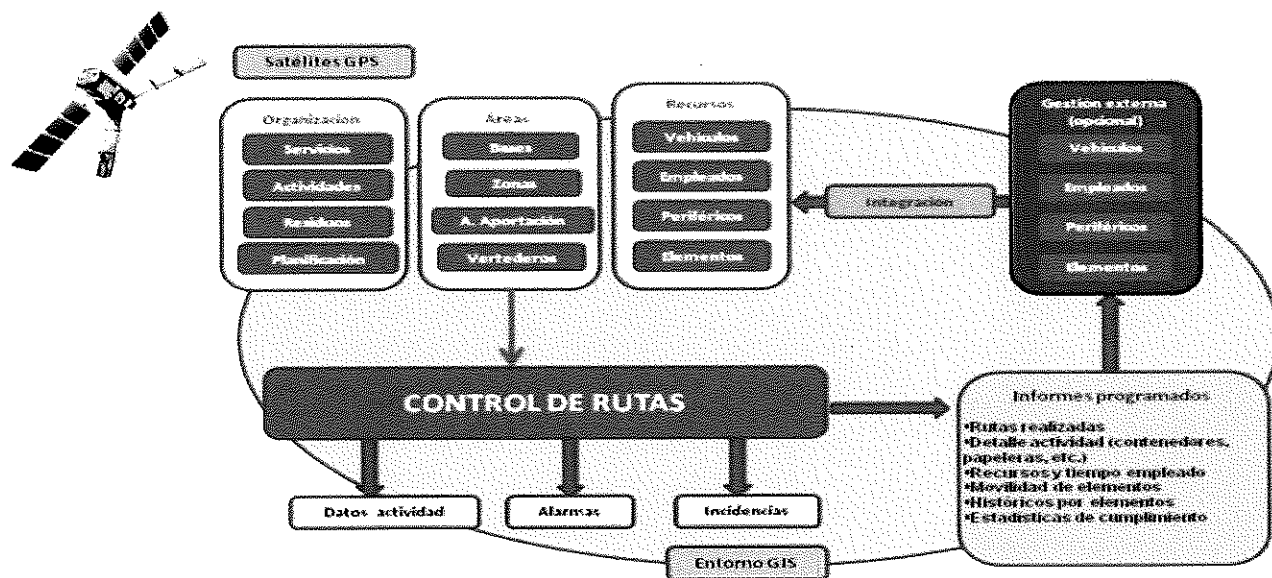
Satélites GPS

Organización

Servicios

Actividades

Residuos

Planificación

Areas

Bases

Zonas

A. Aportación

Vertederos

Recursos

Vehículos

Empleados

Periféricos

Elementos

Integración

Gestión externa (opcional)

Vehículos

Empleados

Periféricos

Elementos

CONTROL DE RUTAS

Informes programados

•Rutas realizadas
•Detalle actividad (contenedores, papeleras, etc.)
•Recursos y tiempo empleado
•Movilidad de elementos
•Históricos por elementos
•Estadísticas de cumplimiento

Datos actividad

Alarmas

Incidencias

Entorno GIS